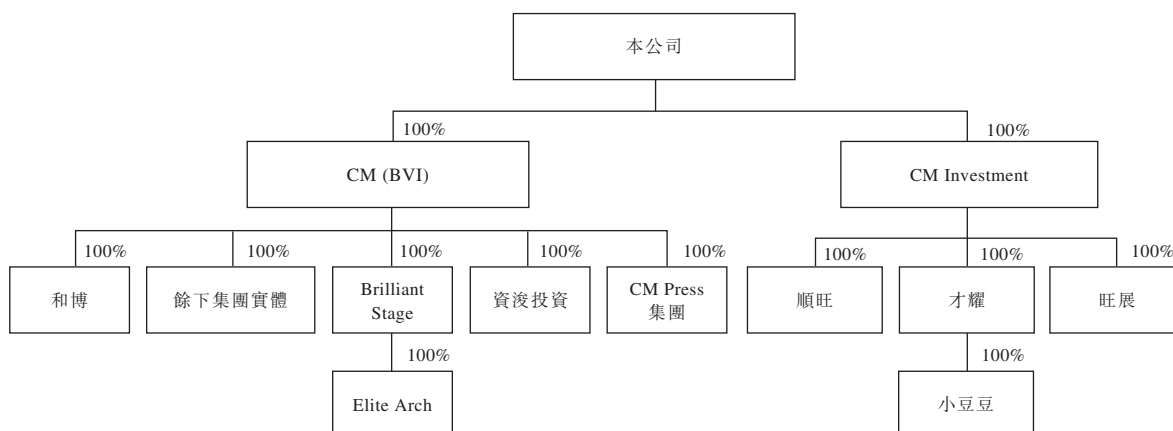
本公司

100%

CM (BVI)

100%

CM Investment

100%

和博

100%

餘下集團實體

100%

Brilliant Stage

100%

Elite Arch

100%

資浚投資

100%

CM Press 集團

100%

順旺

100%

才耀

100%

小豆豆

100%

旺展